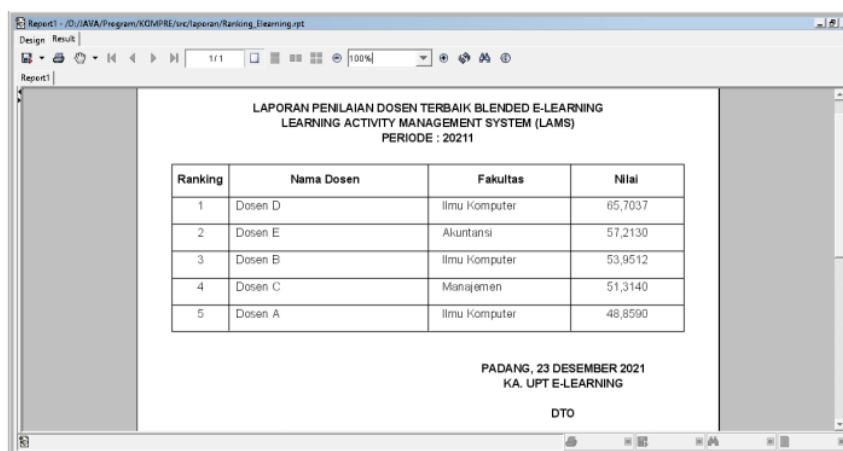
Report1 - /D:/JAVA/Program/KOMPRE/src/laporan/Ranking_Elearning.rpt

Design Result

1/1 100%

Report1

LAPORAN PENILAIAN DOSEN TERBAIK BLENDED E-LEARNING
LEARNING ACTIVITY MANAGEMENT SYSTEM (LAMS)
PERIODE : 20211

| Ranking | Nama Dosen | Fakultas | Nilai |
|---|---|---|---|
| 1 | Dosen D | Ilmu Komputer | 65,7037 |
| 2 | Dosen E | Akuntansi | 57,2130 |
| 3 | Dosen B | Ilmu Komputer | 53,9512 |
| 4 | Dosen C | Manajemen | 51,3140 |
| 5 | Dosen A | Ilmu Komputer | 48,8590 |

PADANG, 23 DESEMBER 2021
KA. UPT E-LEARNING

DTO